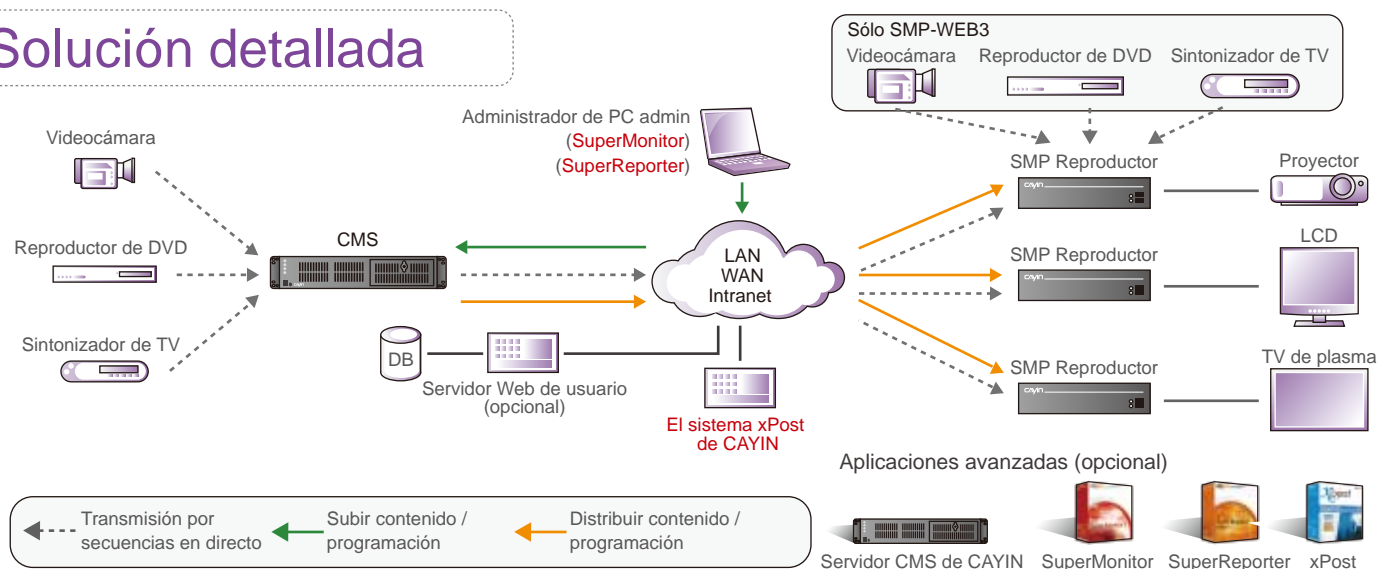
Solución detallada

Sólo SMP-WEB3

Videocámara

Reproductor de DVD

Sintonizador de TV

Administrador de PC admin (SuperMonitor) (SuperReporter)

Videocámara

Reproductor de DVD

Sintonizador de TV

CMS

LAN WAN Intranet

DB

Servidor Web de usuario (opcional)

El sistema xPost de CAYIN

SMP Reproductor

Proyector

SMP Reproductor

LCD

SMP Reproductor

TV de plasma

Aplicaciones avanzadas (opcional)

Transmisión por secuencias en directo

Subir contenido / programación

Distribuir contenido / programación

Servidor CMS de CAYIN

SuperMonitor

SuperReporter

xPost